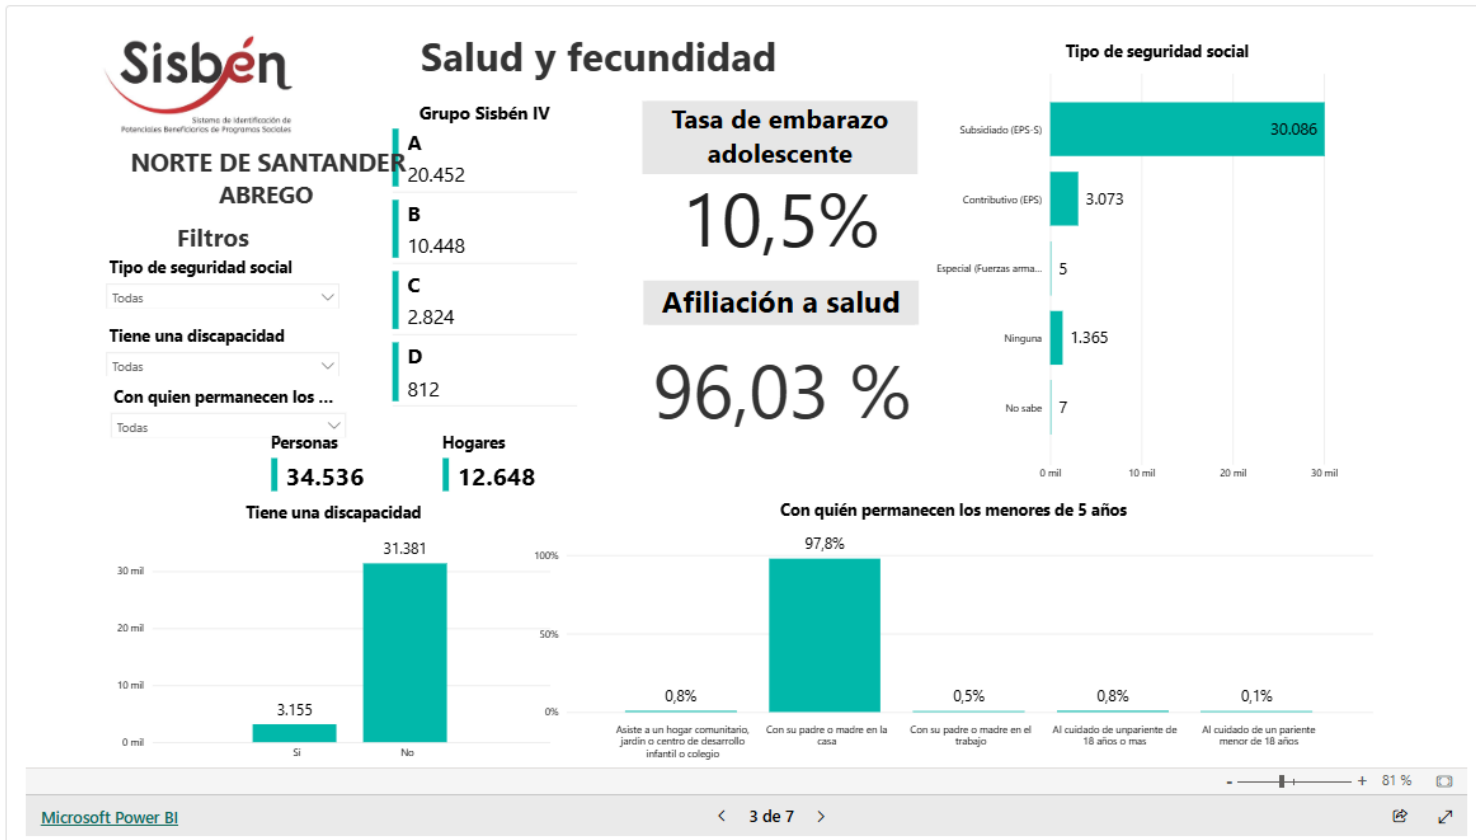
Sisbén
Sistema de Identificación de Potenciales Beneficiarios de Programas Sociales

Salud y fecundidad

NORTE DE SANTANDER
ABREGO

Filtros
Tipo de seguridad social
Todas
Tiene una discapacidad
Todas
Con quien permanecen los ...
Todas

Grupo Sisbén IV
A
20.452
B
10.448
C
2.824
D
812

Personas
34.536
Hogares
12.648

Tasa de embarazo adolescente
10,5%

Afiliación a salud
96,03 %

Tipo de seguridad social
Subsidiado (EPS-S) 30.086
Contributivo (EPS) 3.073
Especial (Fuerzas arma... 5
Ninguna 1.365
No sabe 7
0 mil 10 mil 20 mil 30 mil

Tiene una discapacidad
30 mil
20 mil
10 mil
0 mil
3.155
31.381
Si
No

Con quién permanecen los menores de 5 años
100%
50%
0%
0,8%
97,8%
0,5%
0,8%
0,1%
Asiste a un hogar comunitario, jardín o centro de desarrollo infantil o colegio
Con su padre o madre en la casa
Con su padre o madre en el trabajo
Al cuidado de unpariente de 18 años o mas
Al cuidado de un pariente menor de 18 años

- + 81 %

Microsoft Power BI
3 de 7